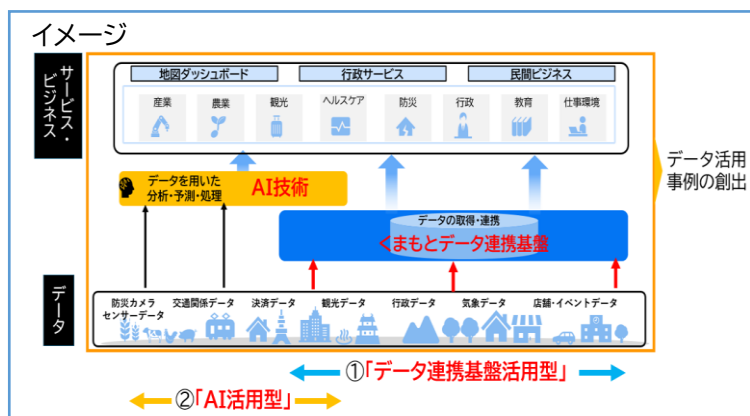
イメージ

サービス・ビジネス

地図ダッシュボード
行政サービス
民間ビジネス

産業
農業
観光
ヘルスケア
防災
行政
教育
仕事環境

データ活用事例の創出

データを用いた分析・予測・処理
AI技術

データの取得・連携
くまもとデータ連携基盤

データ

防災カメラ センサーデータ
交通関係データ
決済データ
観光データ
行政データ
気象データ
店舗・イベントデータ

①「データ連携基盤活用型」
②「AI活用型」